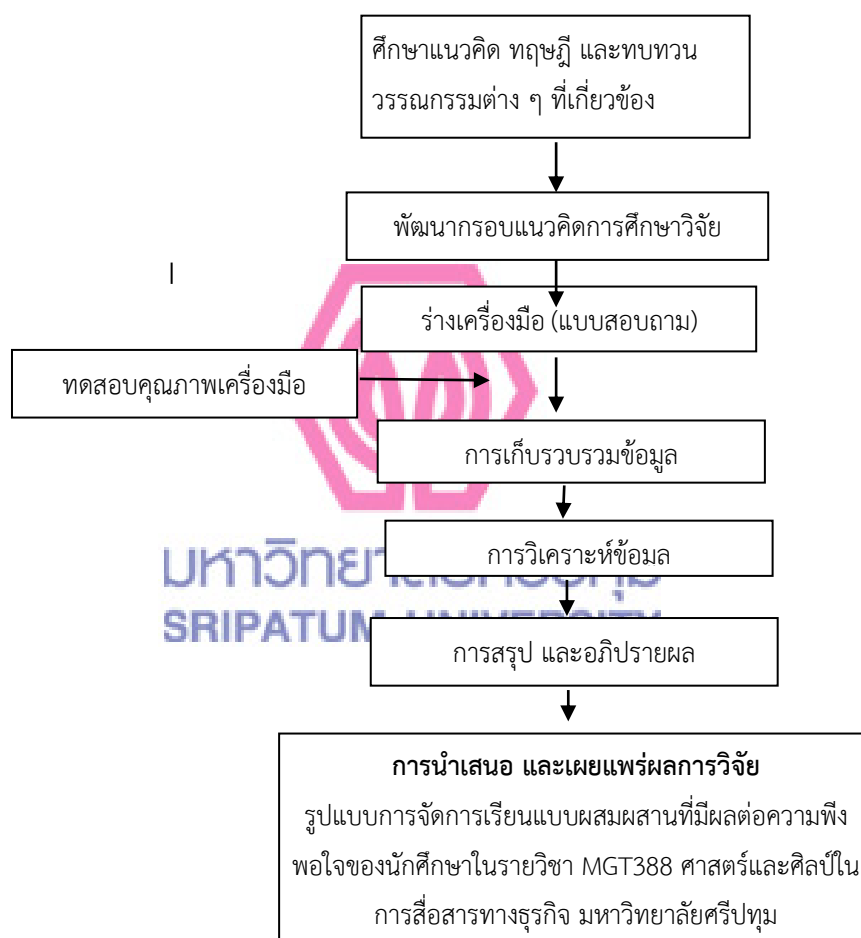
ศึกษาแนวคิด ทฤษฎี และทบทวนวรรณกรรมต่าง ๆ ที่เกี่ยวข้อง

พัฒนากรอบแนวคิดการศึกษาวิจัย

ร่างเครื่องมือ (แบบสอบถาม)

ทดสอบคุณภาพเครื่องมือ

การเก็บรวบรวมข้อมูล

การวิเคราะห์ข้อมล

การสรุป และอภิปรายผล

**การนำเสนอ และเผยแพร่ผลการวิจัย**
รูปแบบการจัดการเรียนแบบผสมผสานที่มีผลต่อความพึงพอใจของนักศึกษาในรายวิชา MGT388 ศาสตร์และศิลป์ในการสื่อสารทางธุรกิจ มหาวิทยาลัยศรีปทุม

มหาวิทยา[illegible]
SRIPATUM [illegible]